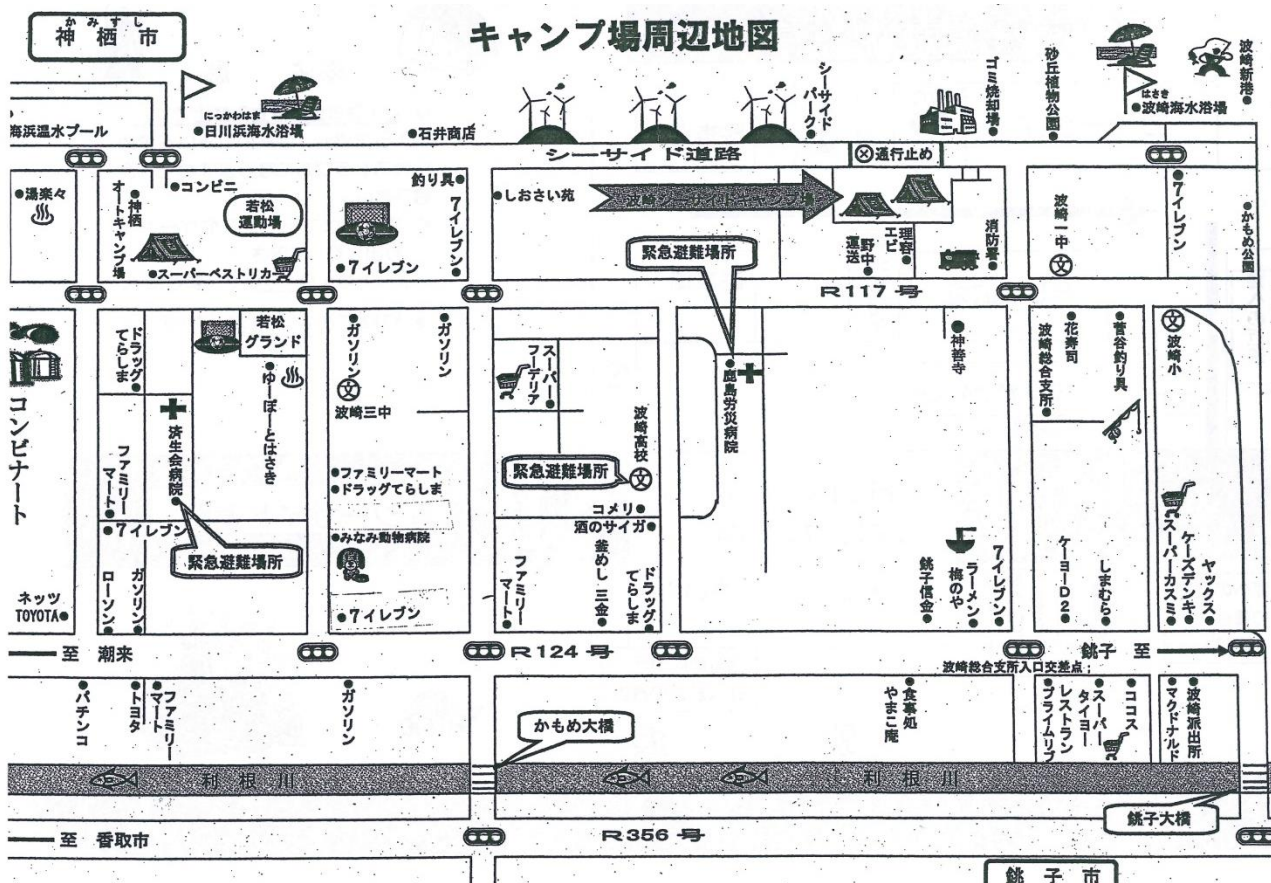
かみすし
神栖市

キャンプ場周辺地図

にっかわはま
●日川浜海水浴場
海浜温水プール
●石井商店
シーサイドパーク●
ゴミ焼却場●
砂丘植物公園●
はさき
●波崎海水浴場
波崎新港●

シーサイド道路
⊗通行止め

●湯楽々
●神栖オートキャンプ場
●コンビニ
若松運動場
●スーパーベストリカ
釣り具●
7イレブン●
●7イレブン
●しおさい苑
波崎シーサイドキャンプ場
運送●
エビ野中●
理容●
消防署●
波崎一中
7イレブン●
●かもめ公園
緊急避難場所

R117号

コンビナート
ドラッグてらしま●
若松グランド
●ゆ～ぽ～とはさき
済生会病院●
ファミリーマート●
●7イレブン
緊急避難場所
ネッツ TOYOTA●
ローソン●
ガソリン●
●ガソリン
波崎三中
ガソリン●
●ファミリーマート
●ドラッグてらしま
●みなみ動物病院
●7イレブン
スーパーフーデリア●
波崎高校
緊急避難場所
コメリ●
酒のサイガ●
ファミリーマート●
釜めし 三金●
ドラッグてらしま●
●鹿島労災病院
●神善寺
銚子信金●
ラーメン 梅のや●
7イレブン●
●花寿司
波崎総合支所●
●菅谷釣り具
ケーヨーD2●
しまむら●
波崎小
ケーズデンキ●
スーパーカスミ●
ヤックス●

至 潮来
R124号
銚子 至
波崎総合支所入口交差点

●パチンコ
●トヨタ
●ファミリーマート
●ガソリン
●食事処 やまこ庵
●スーパー タイヨー
レストラン プライムリブ
●ココス
●マクドナルド
●波崎派出所
かもめ大橋

利根川
利根川

至 香取市
R356号
銚子大橋
銚子市